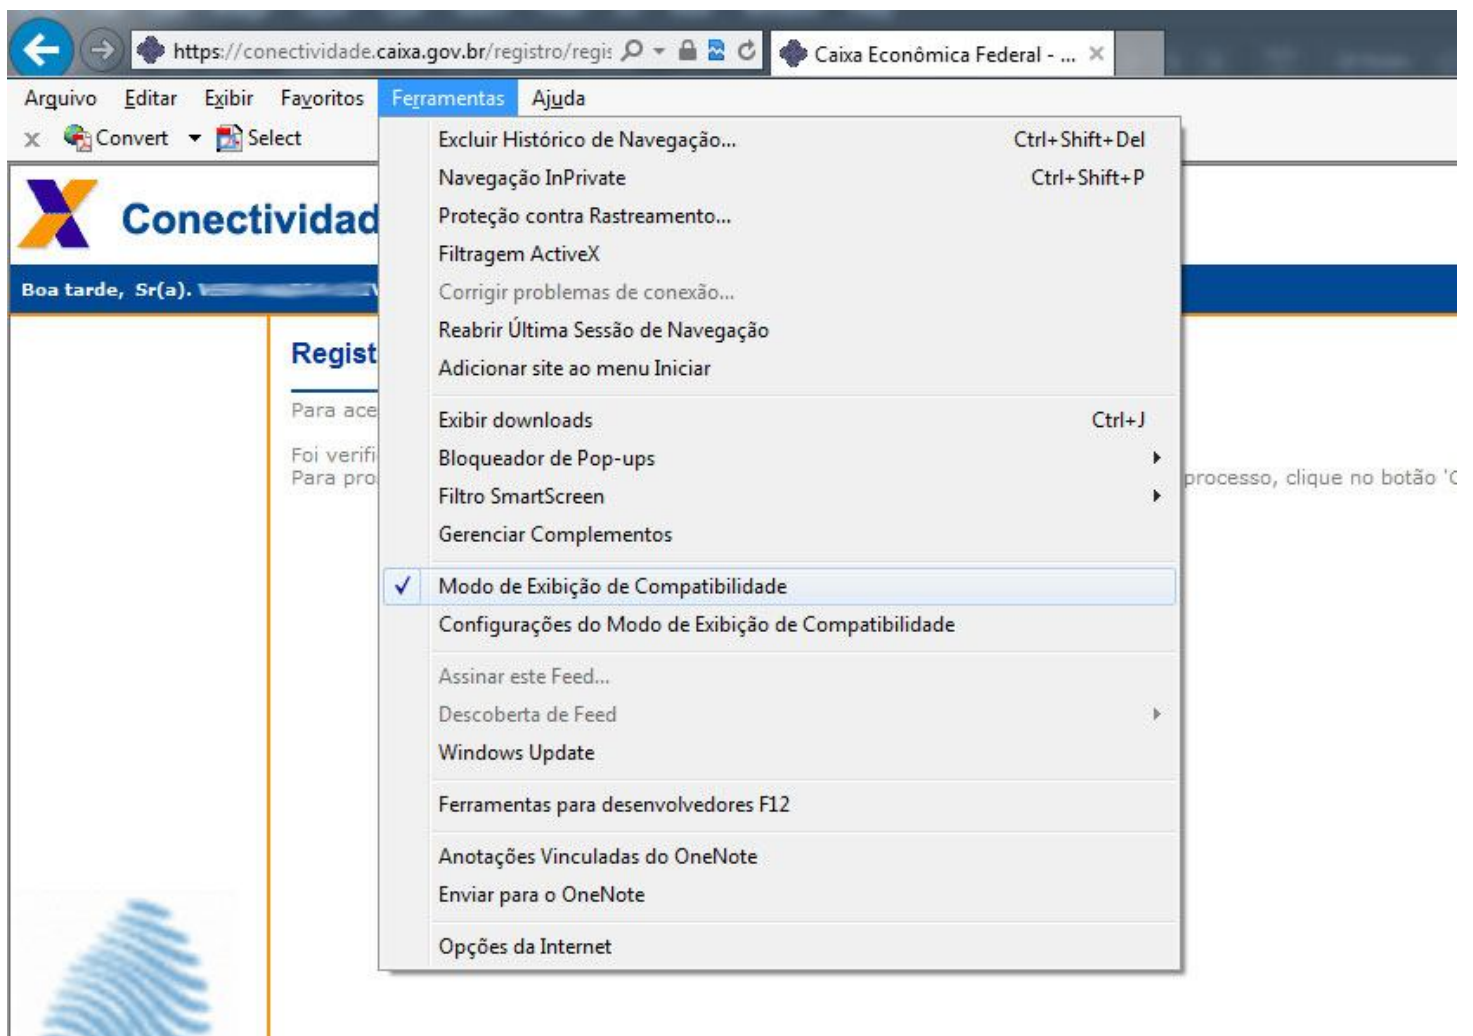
https://conectividade.caixa.gov.br/registro/regi:

Caixa Econômica Federal - ...

Arquivo Editar Exibir Favoritos Ferramentas Ajuda

Convert Select

Conectividad

Boa tarde, Sr(a). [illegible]

Regist

Para ace

Foi verifi
Para pro

processo, clique no botão 'C

Excluir Histórico de Navegação... Ctrl+Shift+Del
Navegação InPrivate Ctrl+Shift+P
Proteção contra Rastreamento...
Filtragem ActiveX
Corrigir problemas de conexão...
Reabrir Última Sessão de Navegação
Adicionar site ao menu Iniciar

Exibir downloads Ctrl+J
Bloqueador de Pop-ups
Filtro SmartScreen
Gerenciar Complementos

Modo de Exibição de Compatibilidade
Configurações do Modo de Exibição de Compatibilidade

Assinar este Feed...
Descoberta de Feed
Windows Update

Ferramentas para desenvolvedores F12

Anotações Vinculadas do OneNote
Enviar para o OneNote

Opções da Internet